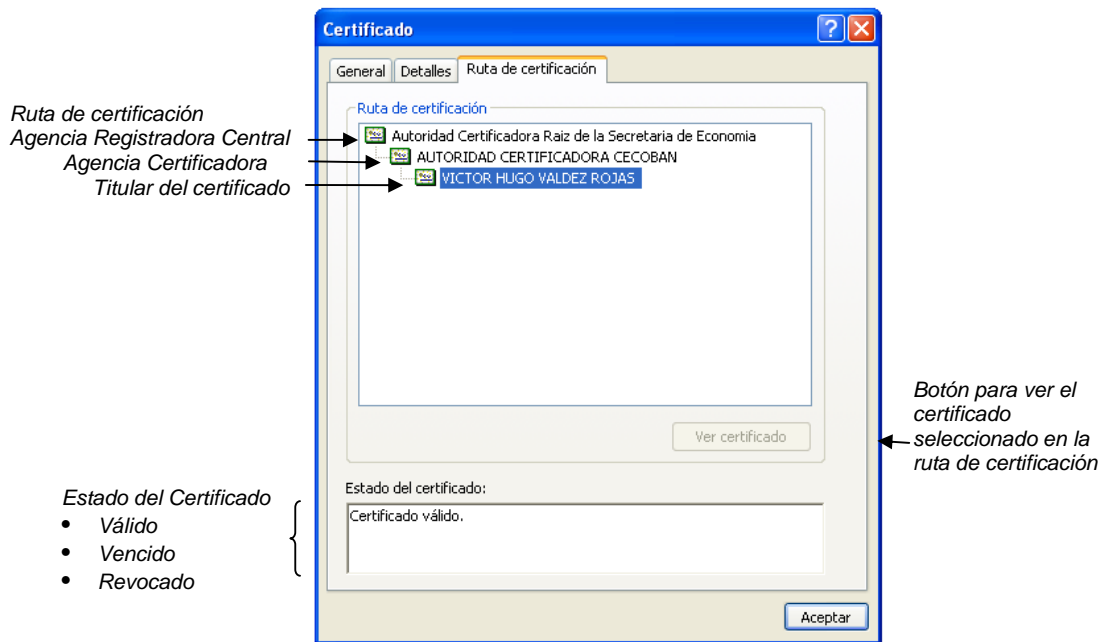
Certificado

General | Detalles | Ruta de certificación

Ruta de certificación

Ruta de certificación
Agencia Registradora Central
Agencia Certificadora
Titular del certificado

Autoridad Certificadora Raiz de la Secretaria de Economia
AUTORIDAD CERTIFICADORA CECOBAN
VICTOR HUGO VALDEZ ROJAS

Ver certificado

Botón para ver el certificado seleccionado en la ruta de certificación

Estado del certificado:

Certificado válido.

Estado del Certificado
• Válido
• Vencido
• Revocado

Aceptar